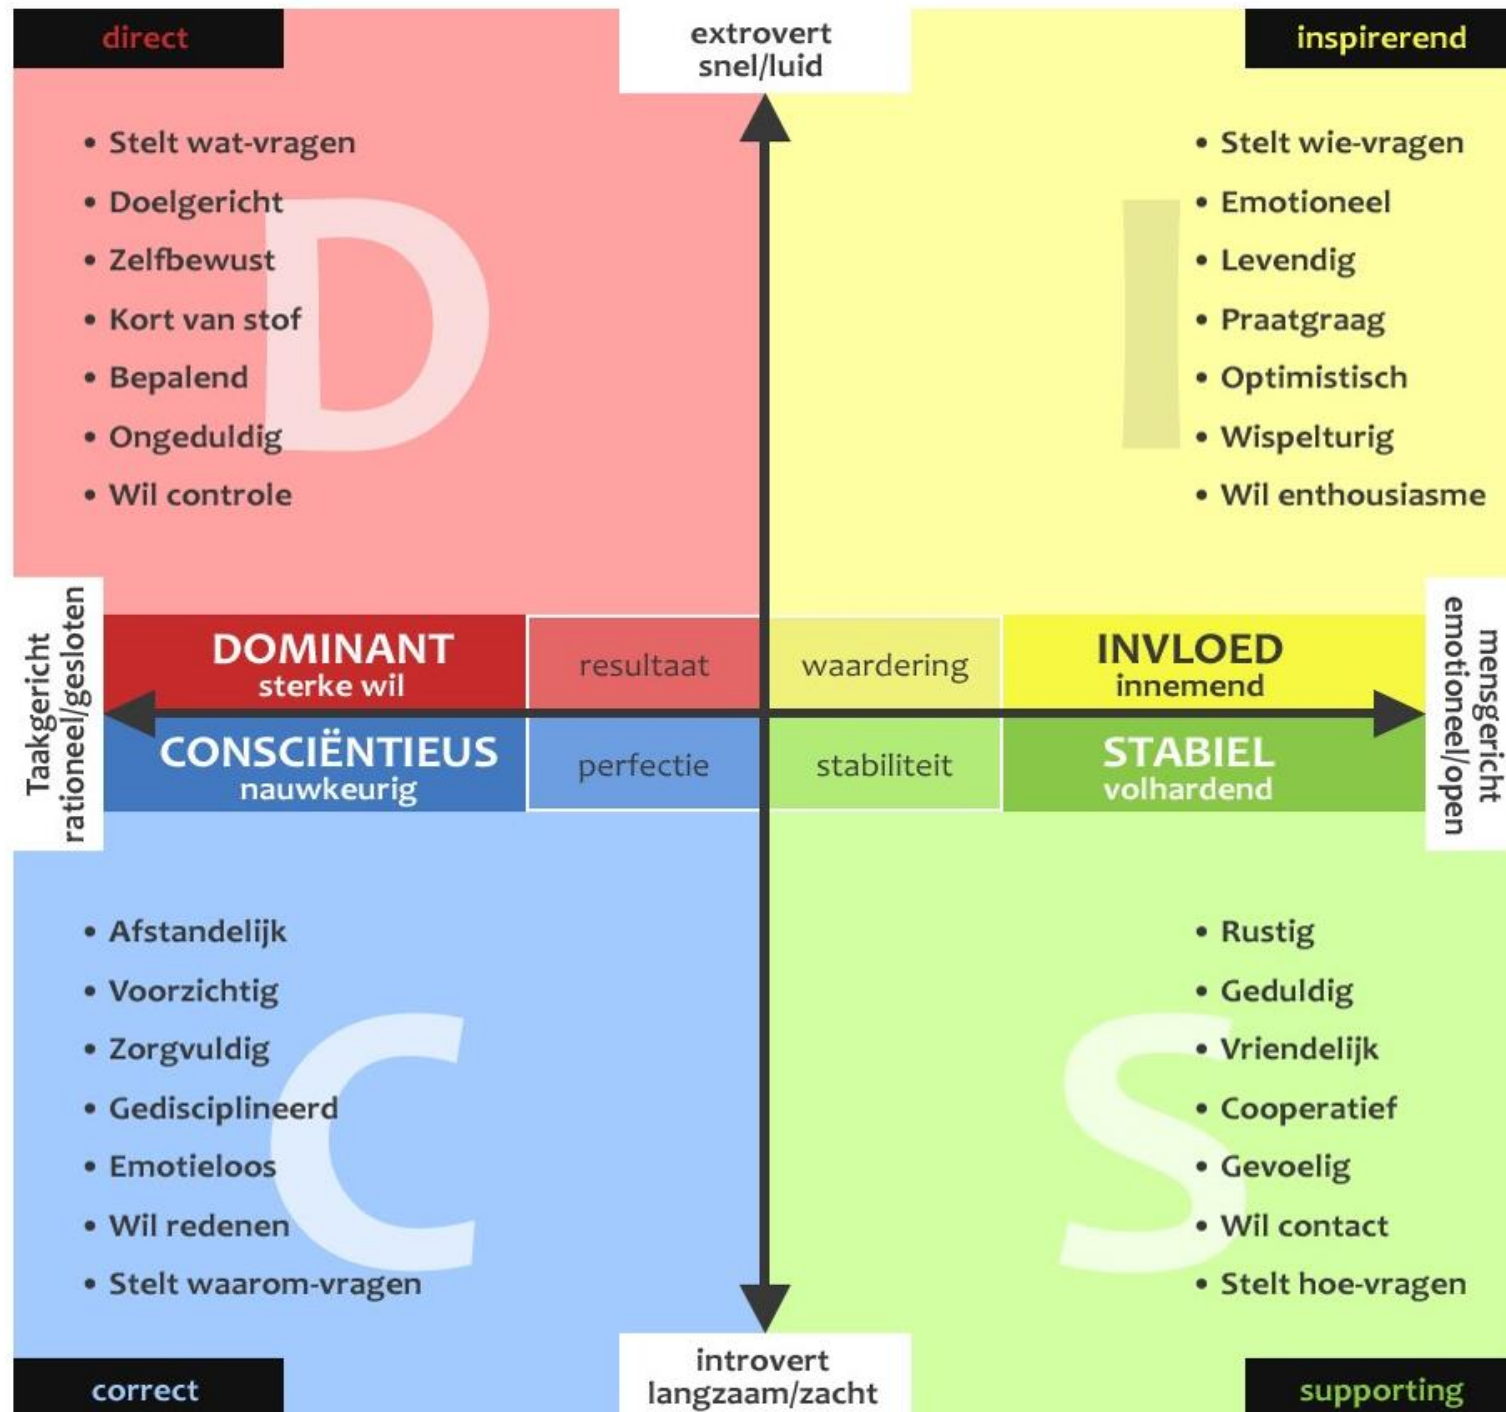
direct

extrovert
snel/luid

inspirerend

D

- Stelt wat-vragen
- Doelgericht
- Zelfbewust
- Kort van stof
- Bepalend
- Ongeduldig
- Wil controle

I

- Stelt wie-vragen
- Emotioneel
- Levendig
- Praatgraag
- Optimistisch
- Wispelturig
- Wil enthousiasme

Taakgericht
rationeel/gesloten

DOMINANT
sterke wil

resultaat

waardering

INVLOED
innemend

mensgericht
emotioneel/open

CONSCIËNTIEUS
nauwkeurig

perfectie

stabiliteit

STABIEL
volhardend

C

- Afstandelijk
- Voorzichtig
- Zorgvuldig
- Gedisciplineerd
- Emotieloos
- Wil redenen
- Stelt waarom-vragen

S

- Rustig
- Geduldig
- Vriendelijk
- Cooperatief
- Gevoelig
- Wil contact
- Stelt hoe-vragen

correct

introvert
langzaam/zacht

supporting